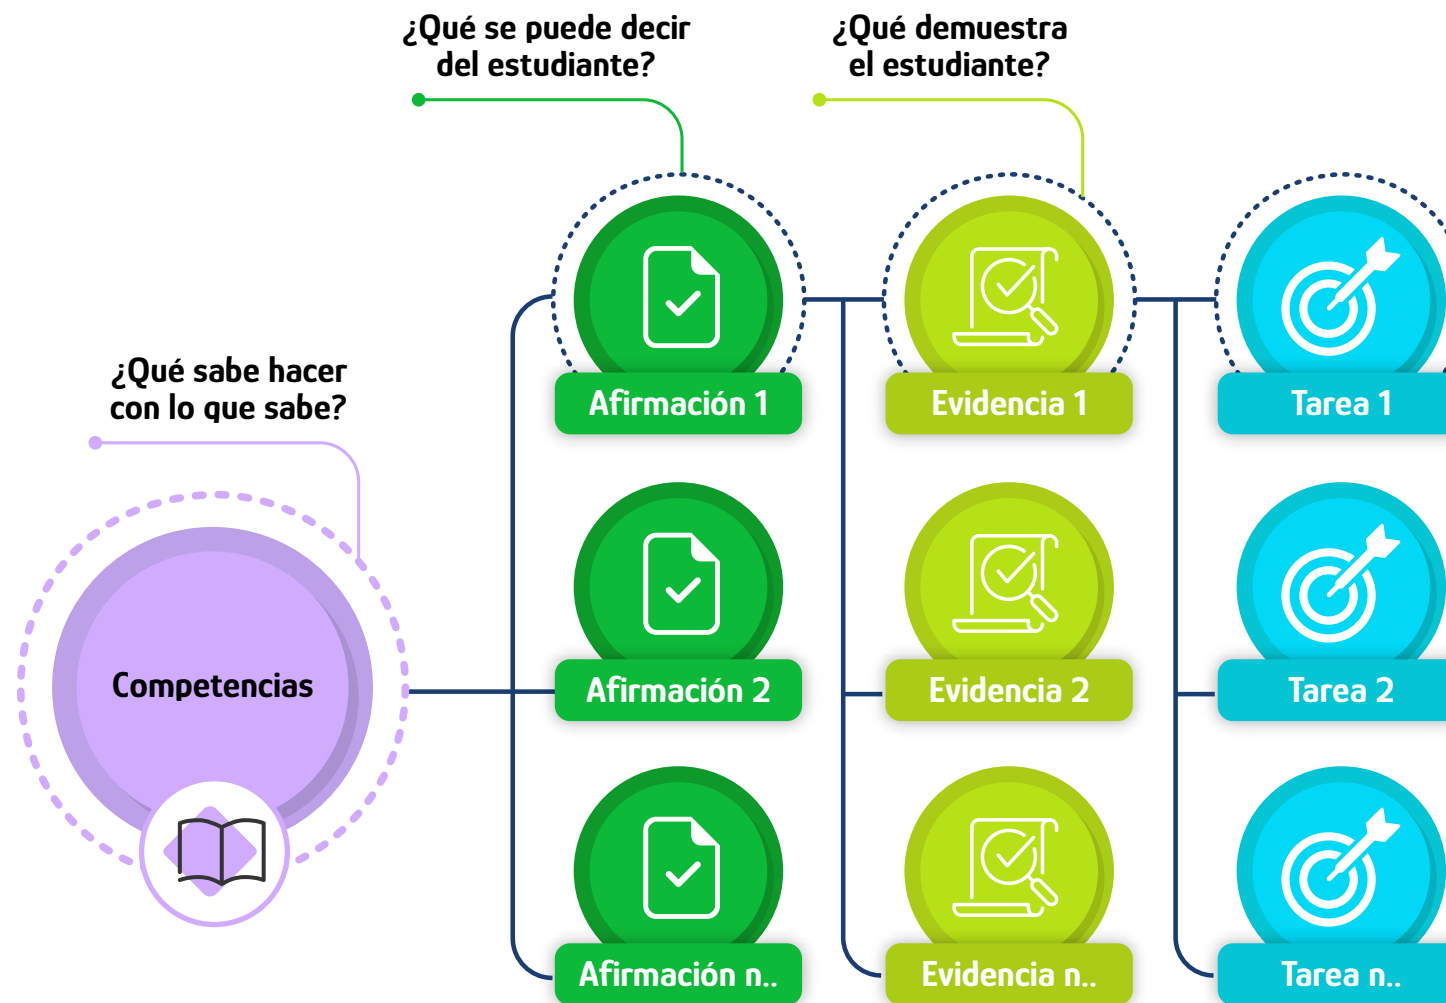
¿Qué se puede decir del estudiante?

¿Qué demuestra el estudiante?

¿Qué sabe hacer con lo que sabe?

Competencias

Afirmación 1

Evidencia 1

Tarea 1

Afirmación 2

Evidencia 2

Tarea 2

Afirmación n..

Evidencia n..

Tarea n..